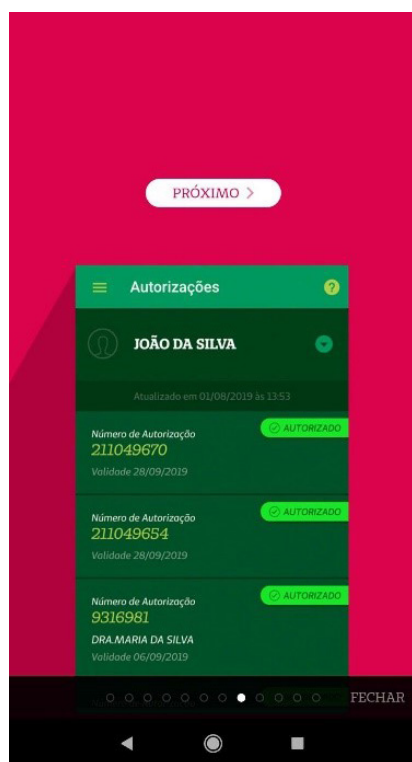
PRÓXIMO >

Autorizações

?

JOÃO DA SILVA

Atualizado em 01/08/2019 às 13:53

Número de Autorização
211049670
Validade 28/09/2019

AUTORIZADO

Número de Autorização
211049654
Validade 28/09/2019

AUTORIZADO

Número de Autorização
9316981
DRA.MARIA DA SILVA
Validade 06/09/2019

AUTORIZADO

FECHAR